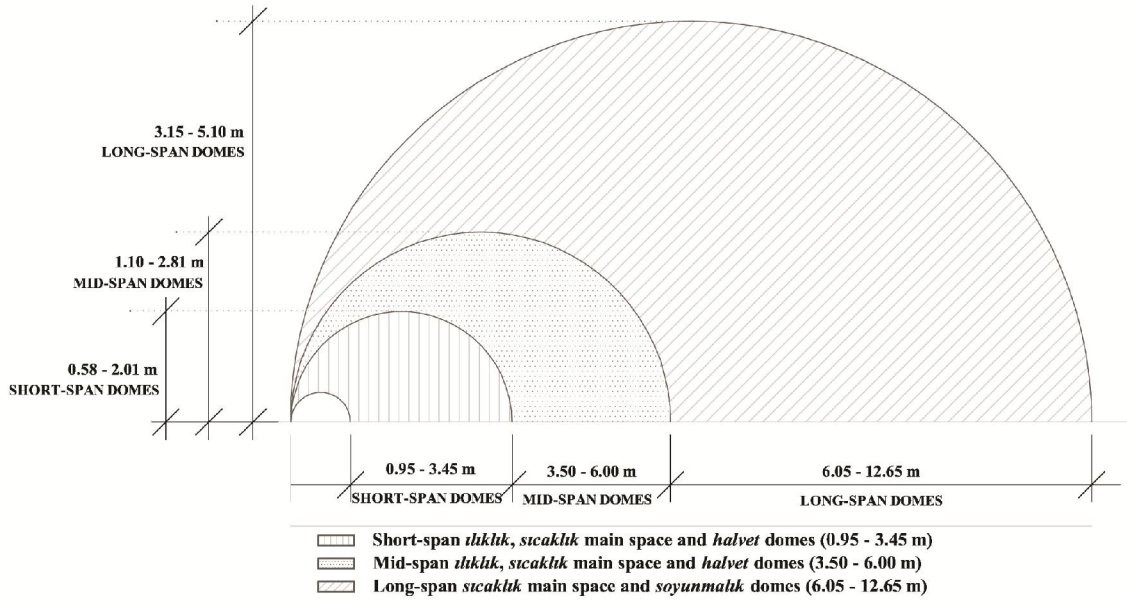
3.15 - 5.10 m
LONG-SPAN DOMES

1.10 - 2.81 m
MID-SPAN DOMES

0.58 - 2.01 m
SHORT-SPAN DOMES

0.95 - 3.45 m
SHORT-SPAN DOMES

3.50 - 6.00 m
MID-SPAN DOMES

6.05 - 12.65 m
LONG-SPAN DOMES

Short-span ılıklık, sıcaklık main space and halvet domes (0.95 - 3.45 m)
Mid-span ılıklık, sıcaklık main space and halvet domes (3.50 - 6.00 m)
Long-span sıcaklık main space and soyunmalık domes (6.05 - 12.65 m)